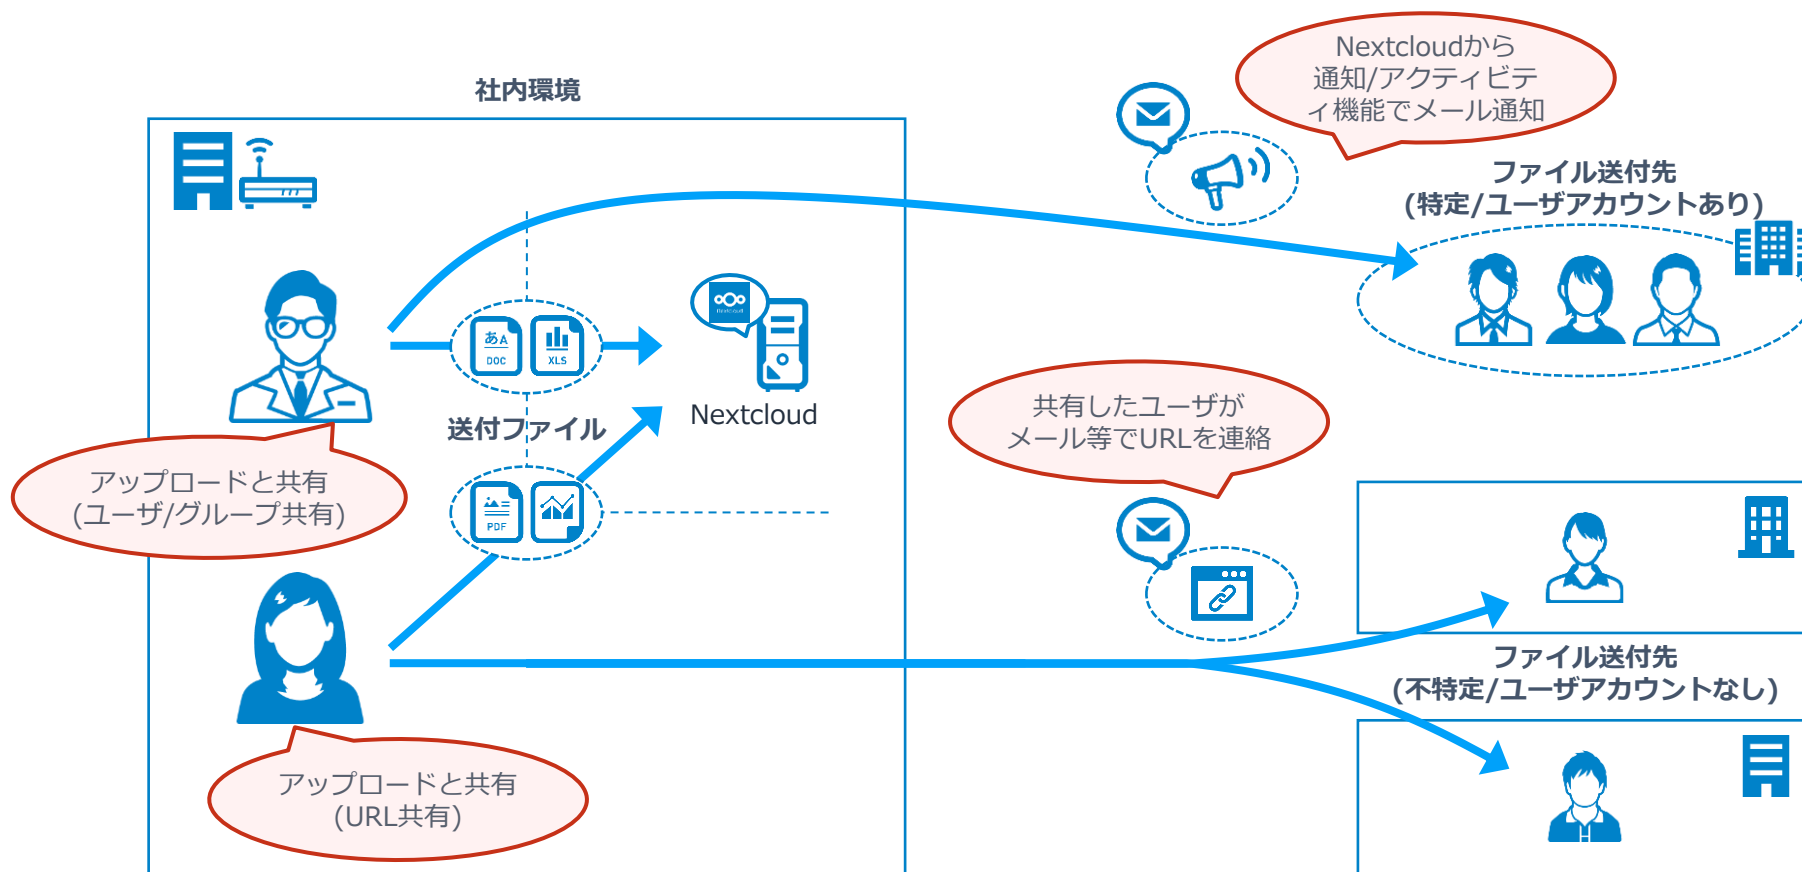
社内環境

Nextcloudから通知/アクティビティ機能でメール通知

ファイル送付先
(特定/ユーザアカウントあり)

あA DOC

XLS

送付ファイル

Nextcloud

PDF

共有したユーザがメール等でURLを連絡

アップロードと共有
(ユーザ/グループ共有)

ファイル送付先
(不特定/ユーザアカウントなし)

アップロードと共有
(URL共有)